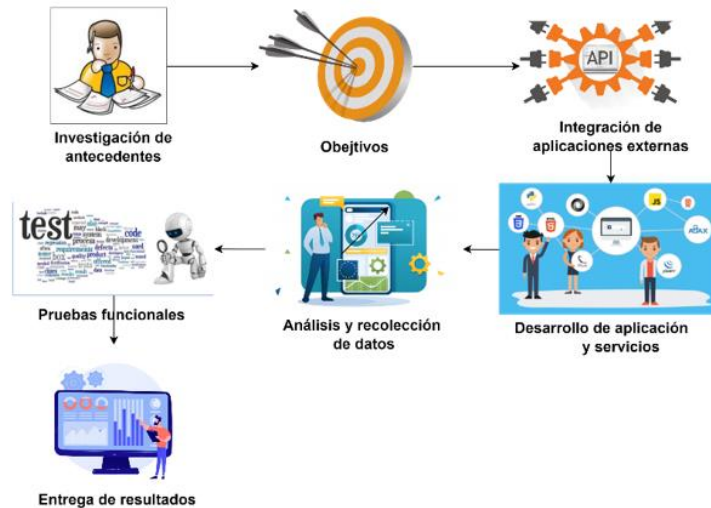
Investigación de antecedentes

Objetivos

API

Integración de aplicaciones externas

test

code

Pruebas funcionales

Análisis y recolección de datos

JS

AJAX

Desarrollo de aplicación y servicios

Entrega de resultados